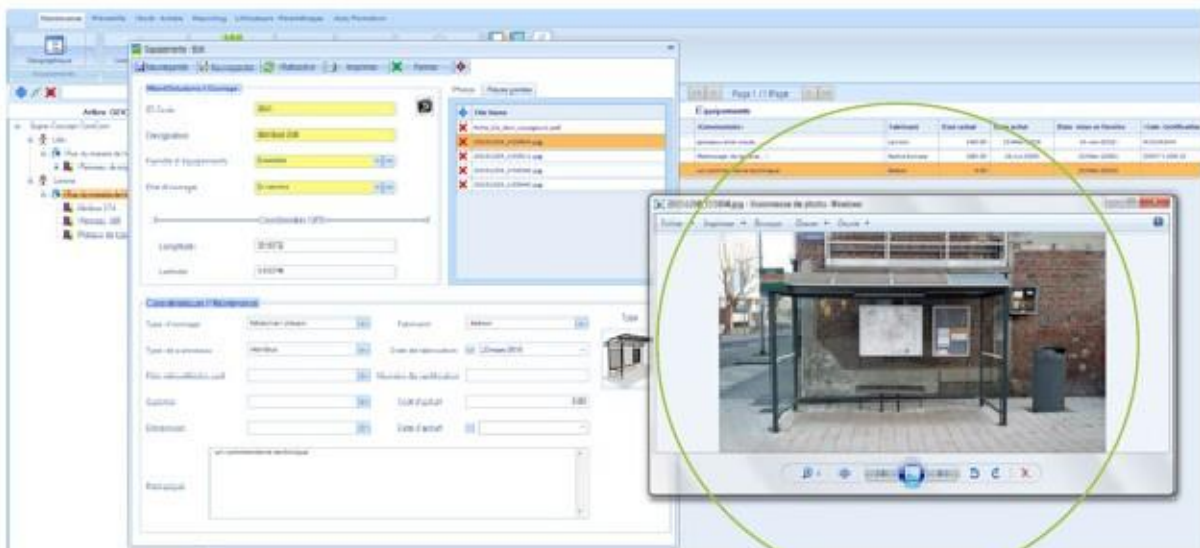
Equipements : Edit

Nouveauté Enregistrer Rafraîchir Imprimer Fermer

Identification / Ouvrage

ID Code

Désignation

Famille d'équipements

Etat d'ouvrage

Coordonnées GPS

Longitude

Latitude

Photos Pièces jointes

File Name

Caractéristique / Maintenance

Type d'ouvrage

Fabricant

Type de Type

Date de fabrication

Numéro de certification

Coût d'achat

Date d'achat

Remarque

Page 1 / 1 Page

Equipements

Visionneuse de photos Windows

Fichier Imprimer Envoyer Graver Ouvrir